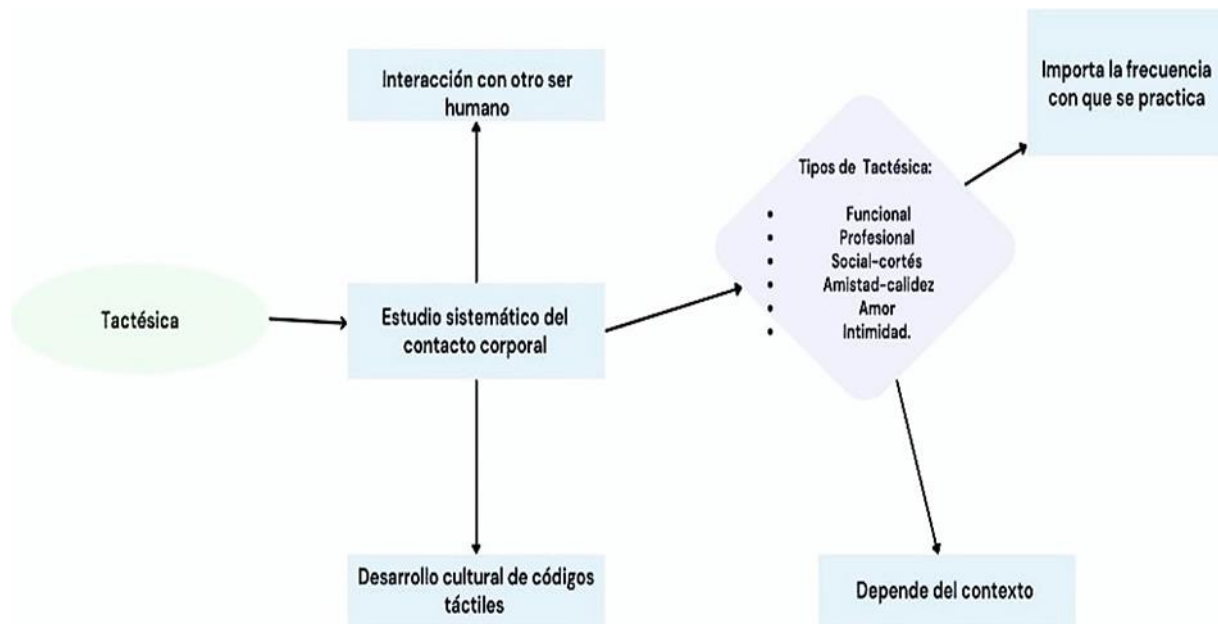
Interacción con otro ser humano

Importa la frecuencia con que se practica

Tactésica

Estudio sistemático del contacto corporal

Tipos de Tactésica:

- Funcional
- Profesional
- Social-cortés
- Amistad-calidez
- Amor
- Intimidad.

Desarrollo cultural de códigos táctiles

Depende del contexto